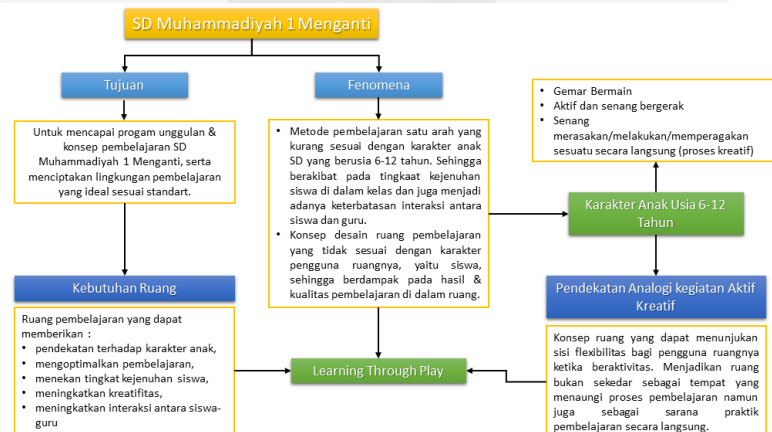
SD Muhammadiyah 1 Menganti

Tujuan

Untuk mencapai progam unggulan & konsep pembelajaran SD Muhammadiyah 1 Menganti, serta menciptakan lingkungan pembelajaran yang ideal sesuai standart.

Kebutuhan Ruang

Ruang pembelajaran yang dapat memberikan :
- pendekatan terhadap karakter anak,
- mengoptimalkan pembelajaran,
- menekan tingkat kejenuhan siswa,
- meningkatkan kreatifitas,
- meningkatkan interaksi antara siswa-guru

Fenomena

- Metode pembelajaran satu arah yang kurang sesuai dengan karakter anak SD yang berusia 6-12 tahun. Sehingga berakibat pada tingkaat kejenuhan siswa di dalam kelas dan juga menjadi adanya keterbatasan interaksi antara siswa dan guru.
- Konsep desain ruang pembelajaran yang tidak sesuai dengan karakter pengguna ruangnya, yaitu siswa, sehingga berdampak pada hasil & kualitas pembelajaran di dalam ruang.

Learning Through Play

- Gemar Bermain
- Aktif dan senang bergerak
- Senang merasakan/melakukan/memperagakan sesuatu secara langsung (proses kreatif)

Karakter Anak Usia 6-12 Tahun

Pendekatan Analogi kegiatan Aktif Kreatif

Konsep ruang yang dapat menunjukan sisi flexibilitas bagi pengguna ruangnya ketika beraktivitas. Menjadikan ruang bukan sekedar sebagai tempat yang menaungi proses pembelajaran namun juga sebagai sarana praktik pembelajaran secara langsung.